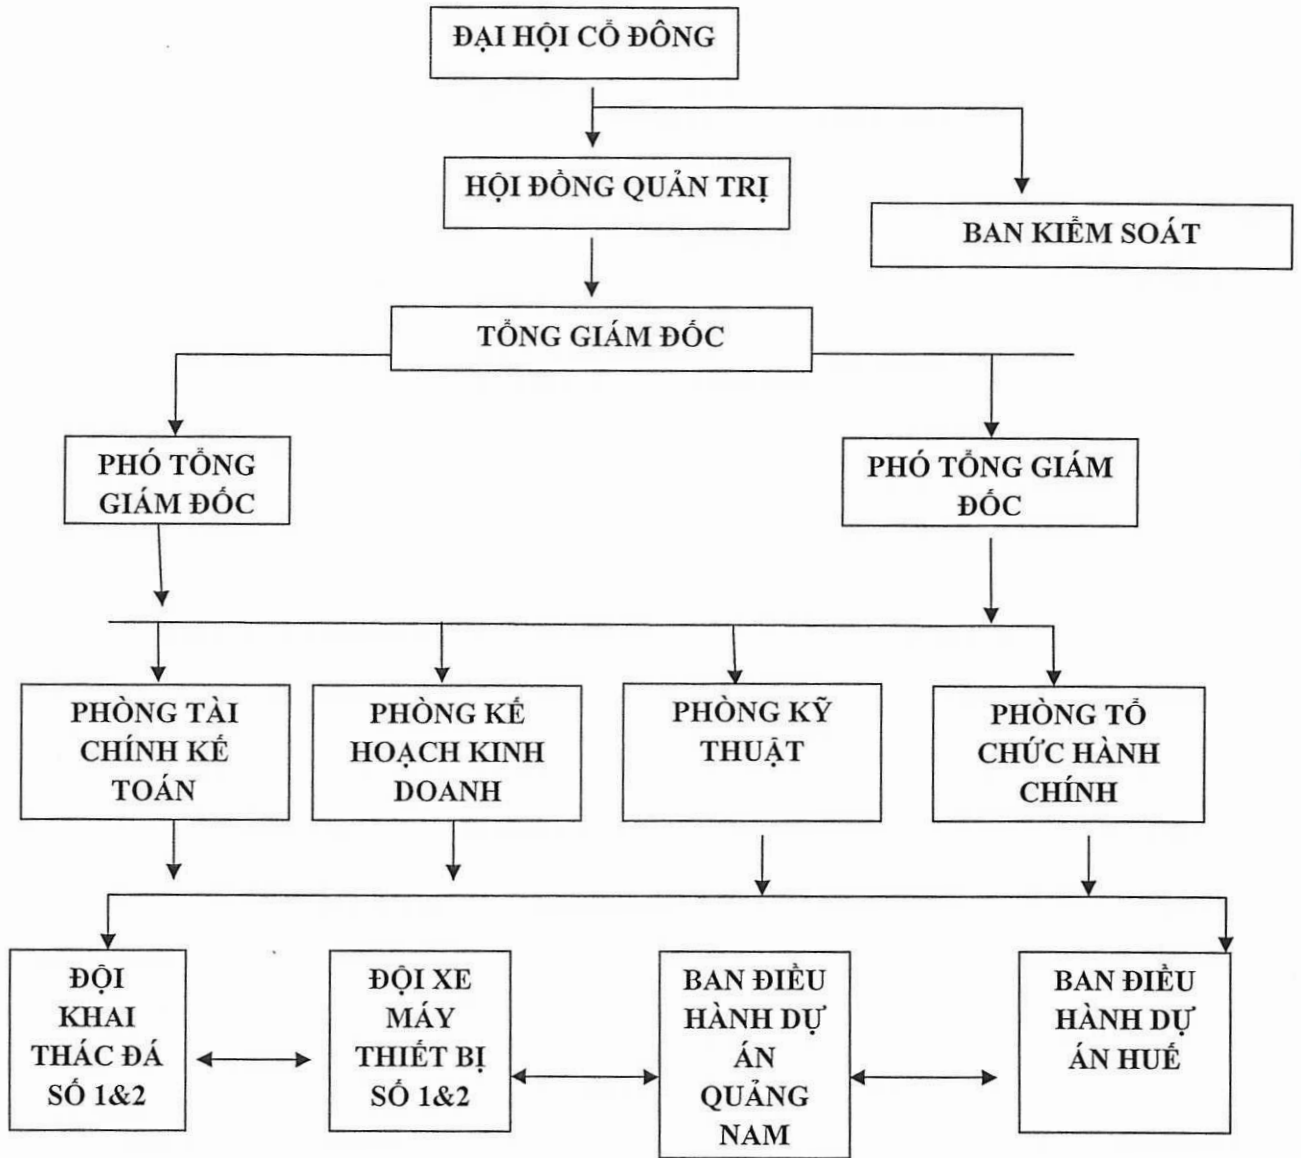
ĐẠI HỘI CỔ ĐÔNG

HỘI ĐỒNG QUẢN TRỊ

BAN KIỂM SOÁT

TỔNG GIÁM ĐỐC

PHÓ TỔNG GIÁM ĐỐC

PHÓ TỔNG GIÁM ĐỐC

PHÒNG TÀI CHÍNH KẾ TOÁN

PHÒNG KẾ HOẠCH KINH DOANH

PHÒNG KỸ THUẬT

PHÒNG TỔ CHỨC HÀNH CHÍNH

ĐỘI KHAI THÁC ĐÁ SỐ 1&2

ĐỘI XE MÁY THIẾT BỊ SỐ 1&2

BAN ĐIỀU HÀNH DỰ ÁN QUẢNG NAM

BAN ĐIỀU HÀNH DỰ ÁN HUẾ